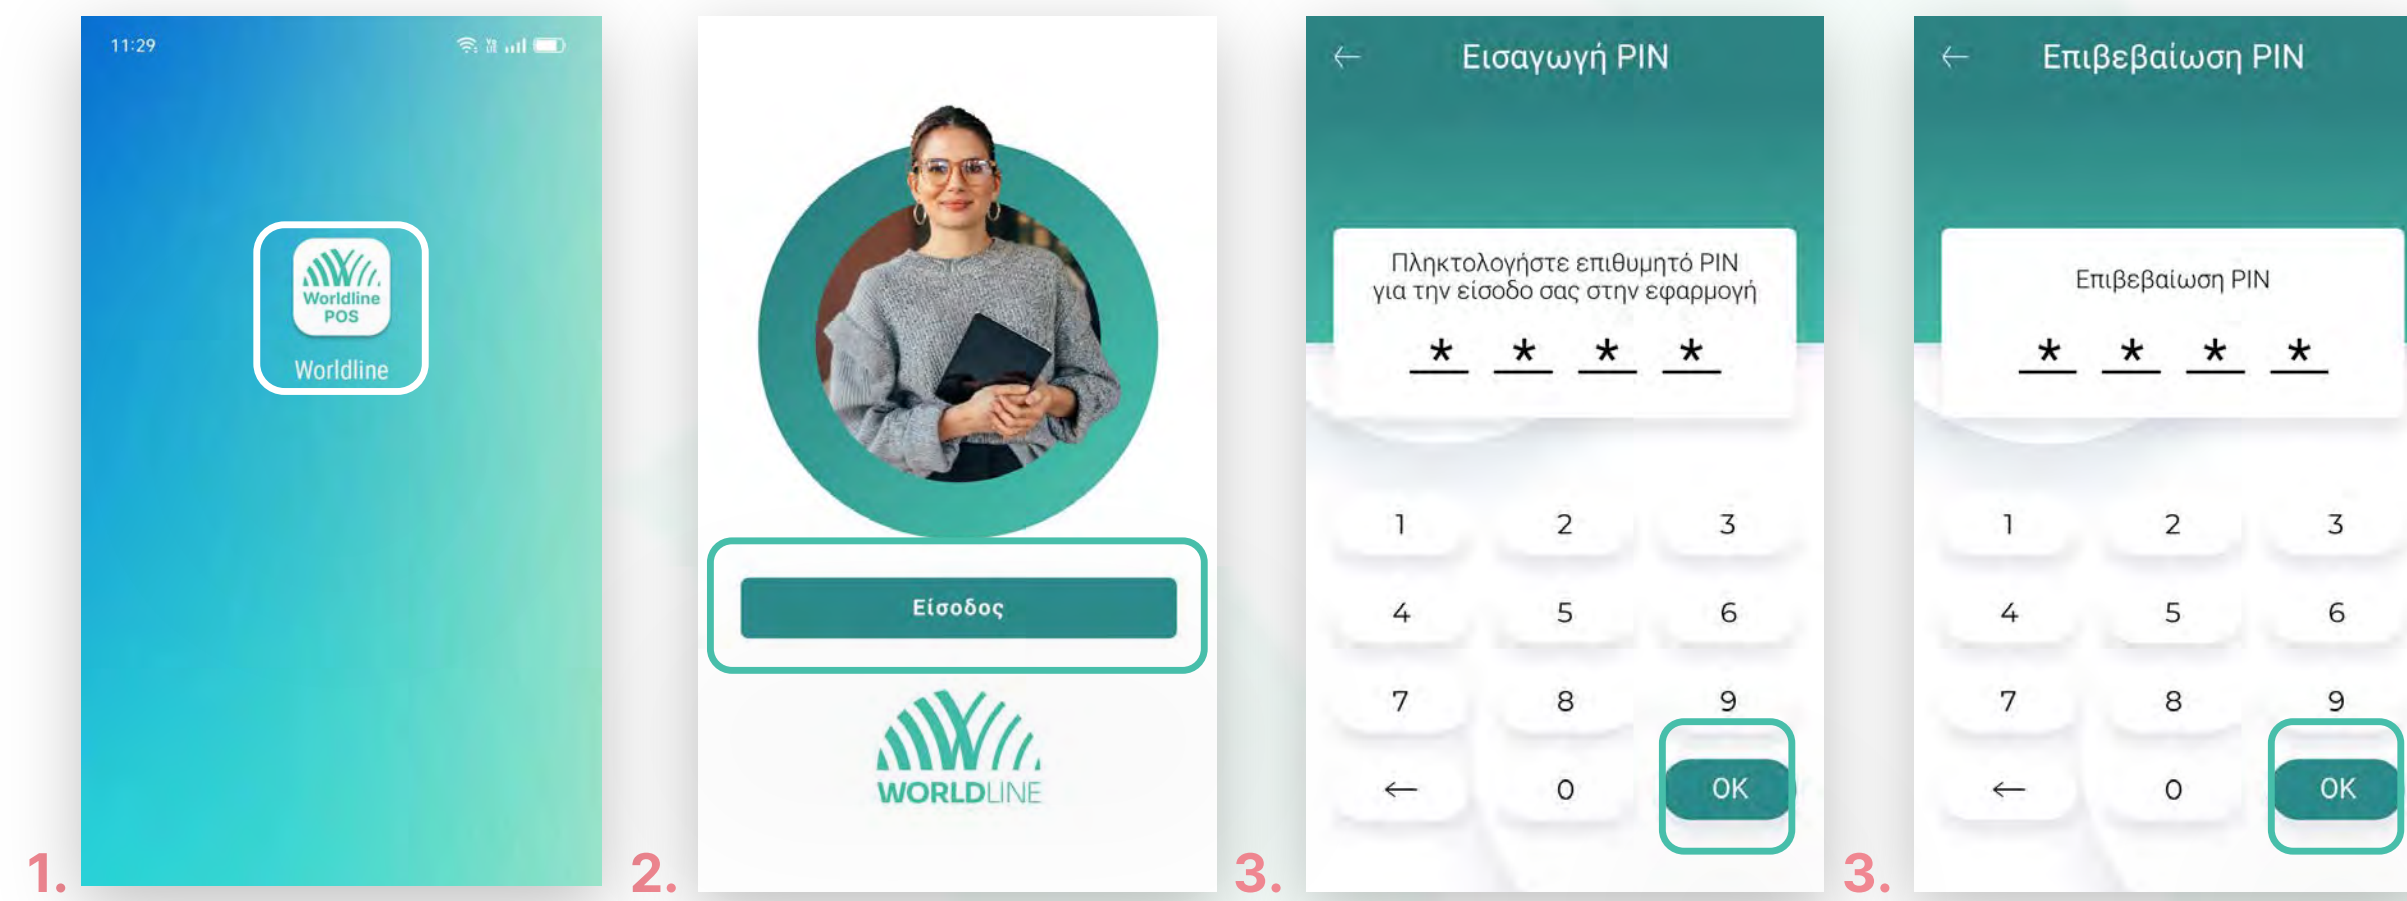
11:29

Worldline POS

Worldline

1.

Είσοδος

WORLDLINE

2.

←

Εισαγωγή PIN

Πληκτολογήστε επιθυμητό PIN για την είσοδο σας στην εφαρμογή

* * * *

| 1 | 2 | 3 |
|---|---|---|
| 4 | 5 | 6 |
| 7 | 8 | 9 |
| ← | 0 | OK |

3.

←

Επιβεβαίωση PIN

Επιβεβαίωση PIN

* * * *

| 1 | 2 | 3 |
|---|---|---|
| 4 | 5 | 6 |
| 7 | 8 | 9 |
| ← | 0 | OK |

3.